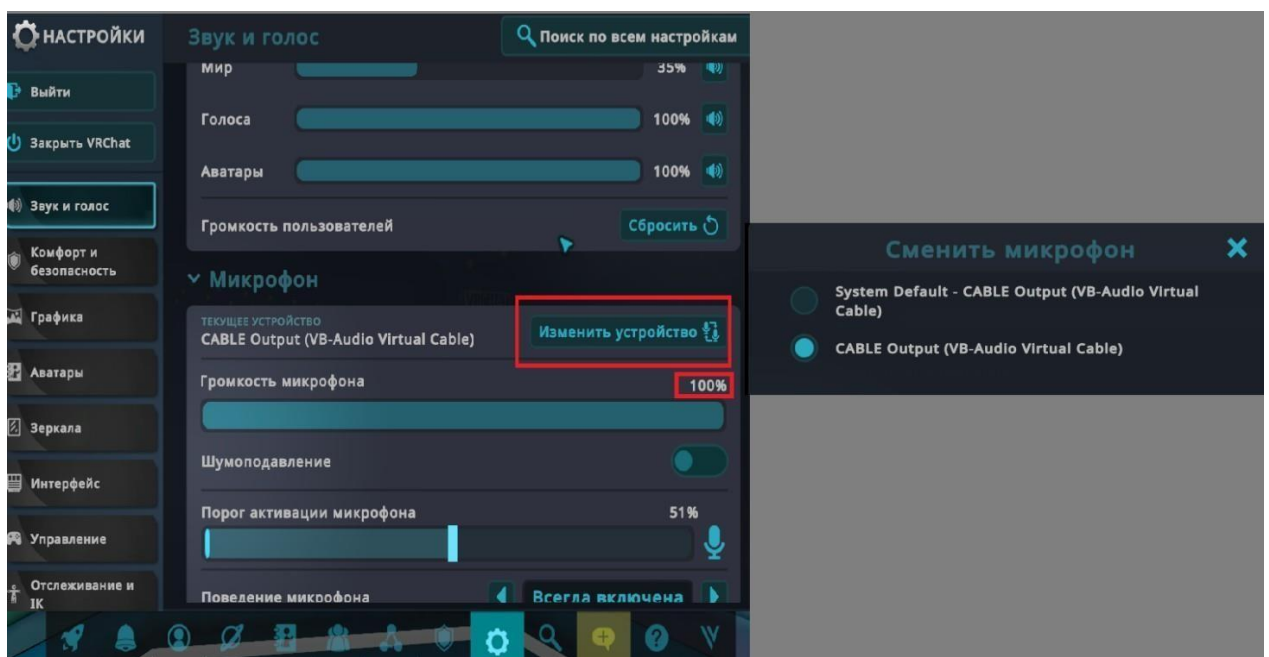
НАСТРОЙКИ

Звук и голос

Поиск по всем настройкам

Выйти

Закрыть VRChat

Звук и голос

Комфорт и безопасность

Графика

Аватары

Зеркала

Интерфейс

Управление

Отслеживание и IK

Мир 35%

Голоса 100%

Аватары 100%

Громкость пользователей

Сбросить

Микрофон

ТЕКУЩЕЕ УСТРОЙСТВО
CABLE Output (VB-Audio Virtual Cable)

Изменить устройство

Громкость микрофона 100%

Шумоподавление

Порог активации микрофона 51%

Поведение микрофона

Всегда включена

Сменить микрофон

System Default - CABLE Output (VB-Audio Virtual Cable)

CABLE Output (VB-Audio Virtual Cable)